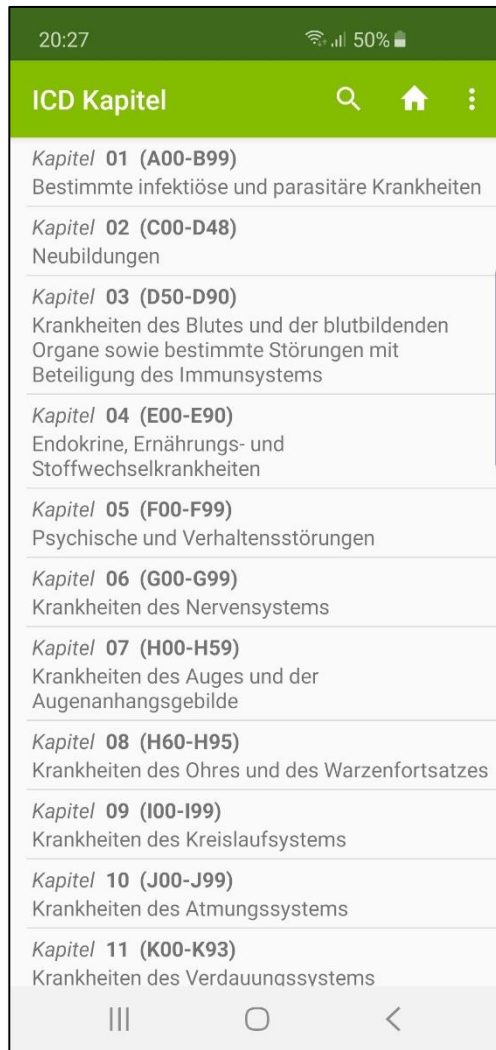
20:27 50%

ICD Kapitel

Kapitel 01 (A00-B99)
Bestimmte infektiöse und parasitäre Krankheiten

Kapitel 02 (C00-D48)
Neubildungen

Kapitel 03 (D50-D90)
Krankheiten des Blutes und der blutbildenden Organe sowie bestimmte Störungen mit Beteiligung des Immunsystems

Kapitel 04 (E00-E90)
Endokrine, Ernährungs- und Stoffwechselkrankheiten

Kapitel 05 (F00-F99)
Psychische und Verhaltensstörungen

Kapitel 06 (G00-G99)
Krankheiten des Nervensystems

Kapitel 07 (H00-H59)
Krankheiten des Auges und der Augenanhangsgebilde

Kapitel 08 (H60-H95)
Krankheiten des Ohres und des Warzenfortsatzes

Kapitel 09 (I00-I99)
Krankheiten des Kreislaufsystems

Kapitel 10 (J00-J99)
Krankheiten des Atmungssystems

Kapitel 11 (K00-K93)
Krankheiten des Verdauungssystems